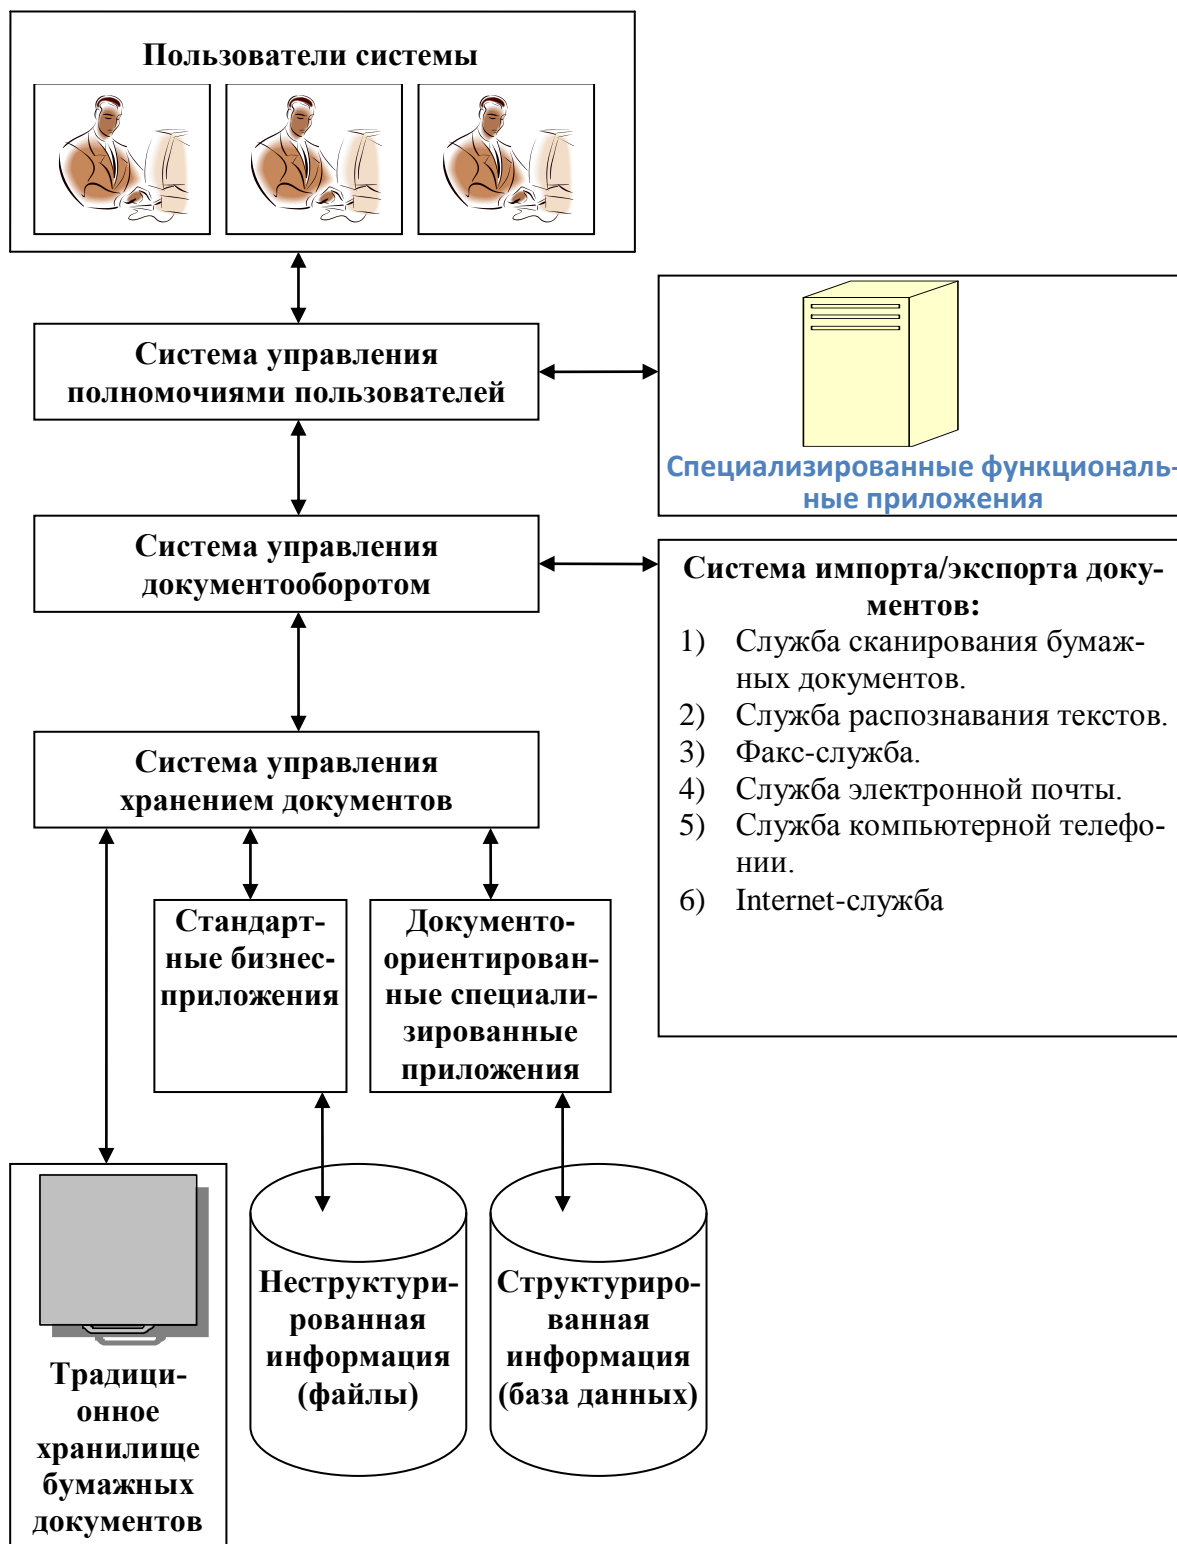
Пользователи системы

Система управления полномочиями пользователей

Специализированные функциональные приложения

Система управления документооборотом

Система импорта/экспорта документов:
1) Служба сканирования бумажных документов.
2) Служба распознавания текстов.
3) Факс-служба.
4) Служба электронной почты.
5) Служба компьютерной телефонии.
6) Internet-служба

Система управления хранением документов

Стандартные бизнес-приложения

Документо-ориентированные специализированные приложения

Традиционное хранилище бумажных документов

Неструктурированная информация (файлы)

Структурированная информация (база данных)